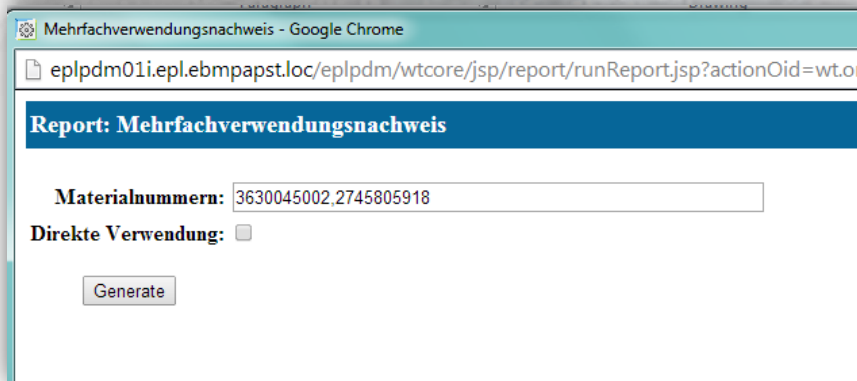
Mehrfachverwendungsnachweis - Google Chrome

eplpdm01i.epl.ebmpapst.loc/eplpdm/wtcore/jsp/report/runReport.jsp?actionOid=wt.o

Report: Mehrfachverwendungsnachweis

Materialnummern: 3630045002,2745805918

Direkte Verwendung:

Generate